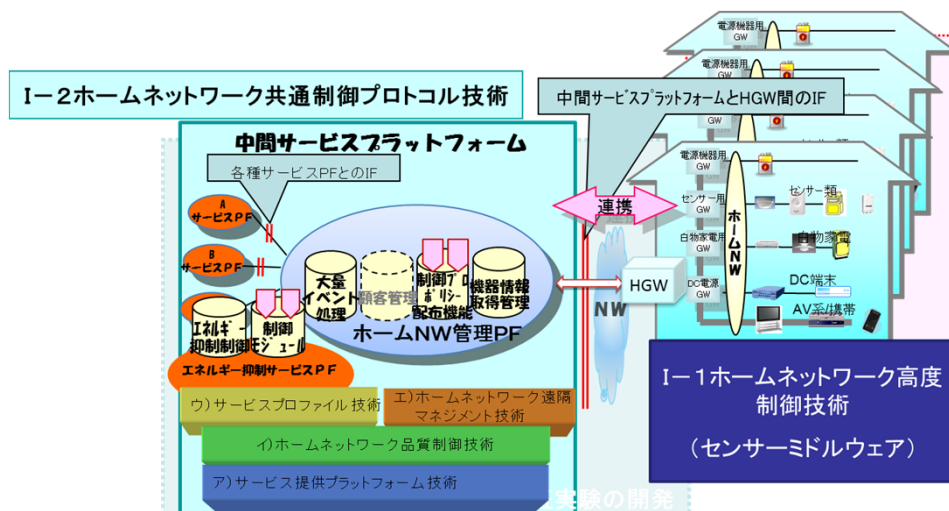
Ⅰ－２ホームネットワーク共通制御プロトコル技術

中間サービスプラットフォーム

各種サービスPFとのIF

A
サービスPF

B
サービスPF

大量
イベント
処理

顧客管理

制御プロ
ポリシー
配布機能

機器情報
取得管理

ホームNW管理PF

エネルギー
抑制制御

制御
モジュール

エネルギー抑制サービスPF

ウ）サービスプロファイル技術

エ）ホームネットワーク遠隔
マネジメント技術

イ）ホームネットワーク品質制御技術

ア）サービス提供プラットフォーム技術

中間サービスプラットフォームとHGW間のIF

連携

NW

HGW

電源機器用
GW

電源機器用
GW

GW

電源機器用
GW

センサー用
GW

白物家電用
GW

DC電源
GW

ホームNW

センサー類

白物家電

DC端末

AV系/携帯

Ⅰ－１ホームネットワーク高度
制御技術

（センサーミドルウェア）

実験の開発